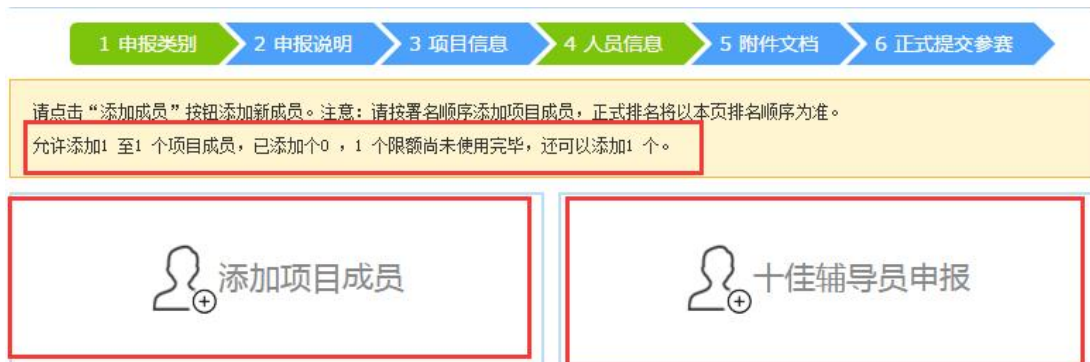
1 申报类别
2 申报说明
3 项目信息
4 人员信息
5 附件文档
6 正式提交参赛

请点击“添加成员”按钮添加新成员。注意：请按署名顺序添加项目成员，正式排名将以本页排名顺序为准。

允许添加1 至1 个项目成员，已添加个0 ，1 个限额尚未使用完毕，还可以添加1 个。

添加项目成员

十佳辅导员申报